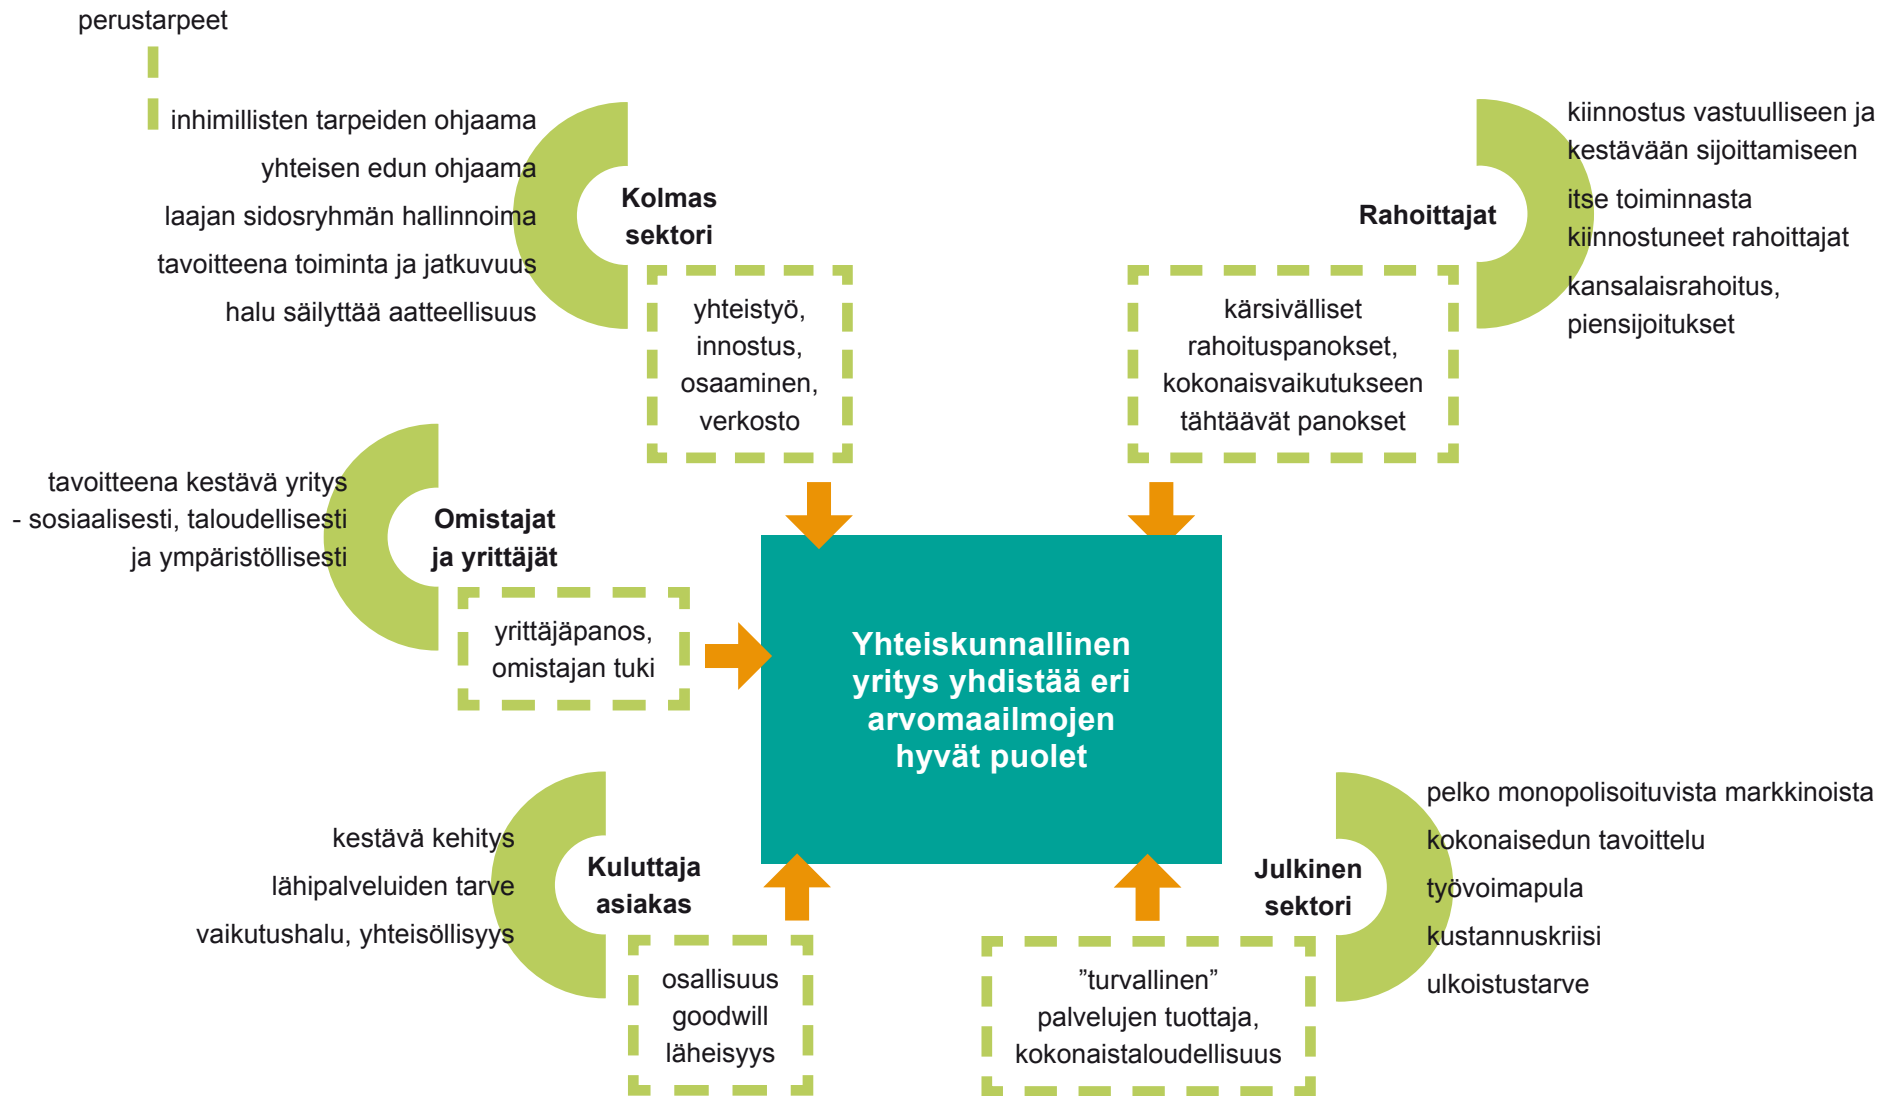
perustarpeet

inhimillisten tarpeiden ohjaama

yhteisen edun ohjaama

laajan sidosryhmän hallinnoima

tavoitteena toiminta ja jatkuvuus

halu säilyttää aatteellisuus

Kolmas sektori

yhteistyö, innostus, osaaminen, verkosto

Rahoittajat

kiinnostus vastuulliseen ja kestävään sijoittamiseen

itse toiminnasta kiinnostuneet rahoittajat

kansalaisrahoitus, piensijoitukset

kärsivälliset rahoituspanokset, kokonaisvaikutukseen tähtäävät panokset

tavoitteena kestävä yritys - sosiaalisesti, taloudellisesti ja ympäristöllisesti

Omistajat ja yrittäjät

yrittäjäpanos, omistajan tuki

Yhteiskunnallinen yritys yhdistää eri arvomaailmojen hyvät puolet

kestävä kehitys

lähipalveluiden tarve

vaikutushalu, yhteisöllisyys

Kuluttaja asiakas

osallisuus goodwill läheisyys

pelko monopolisoituvista markkinoista

kokonaisedun tavoittelu

työvoimapula

kustannuskriisi

ulkoistustarve

Julkinen sektori

”turvallinen” palvelujen tuottaja, kokonaistaloudellisuus